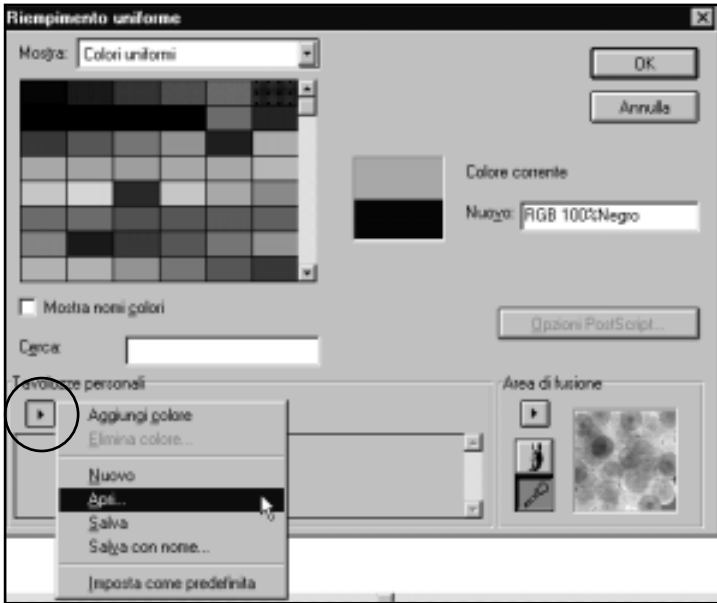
Riempimento uniforme

Mostra: Colori uniformi

OK

Annulla

Colore corrente

Nuovo: RGB 100%Negro

Mostra nomi colori

Opzioni PostScript...

Cerca:

Tavolozze personali

Area di fusione

Aggiungi colore
Elimina colore...
Nuovo
Apri...
Salva
Salva con nome...
Imposta come predefinita